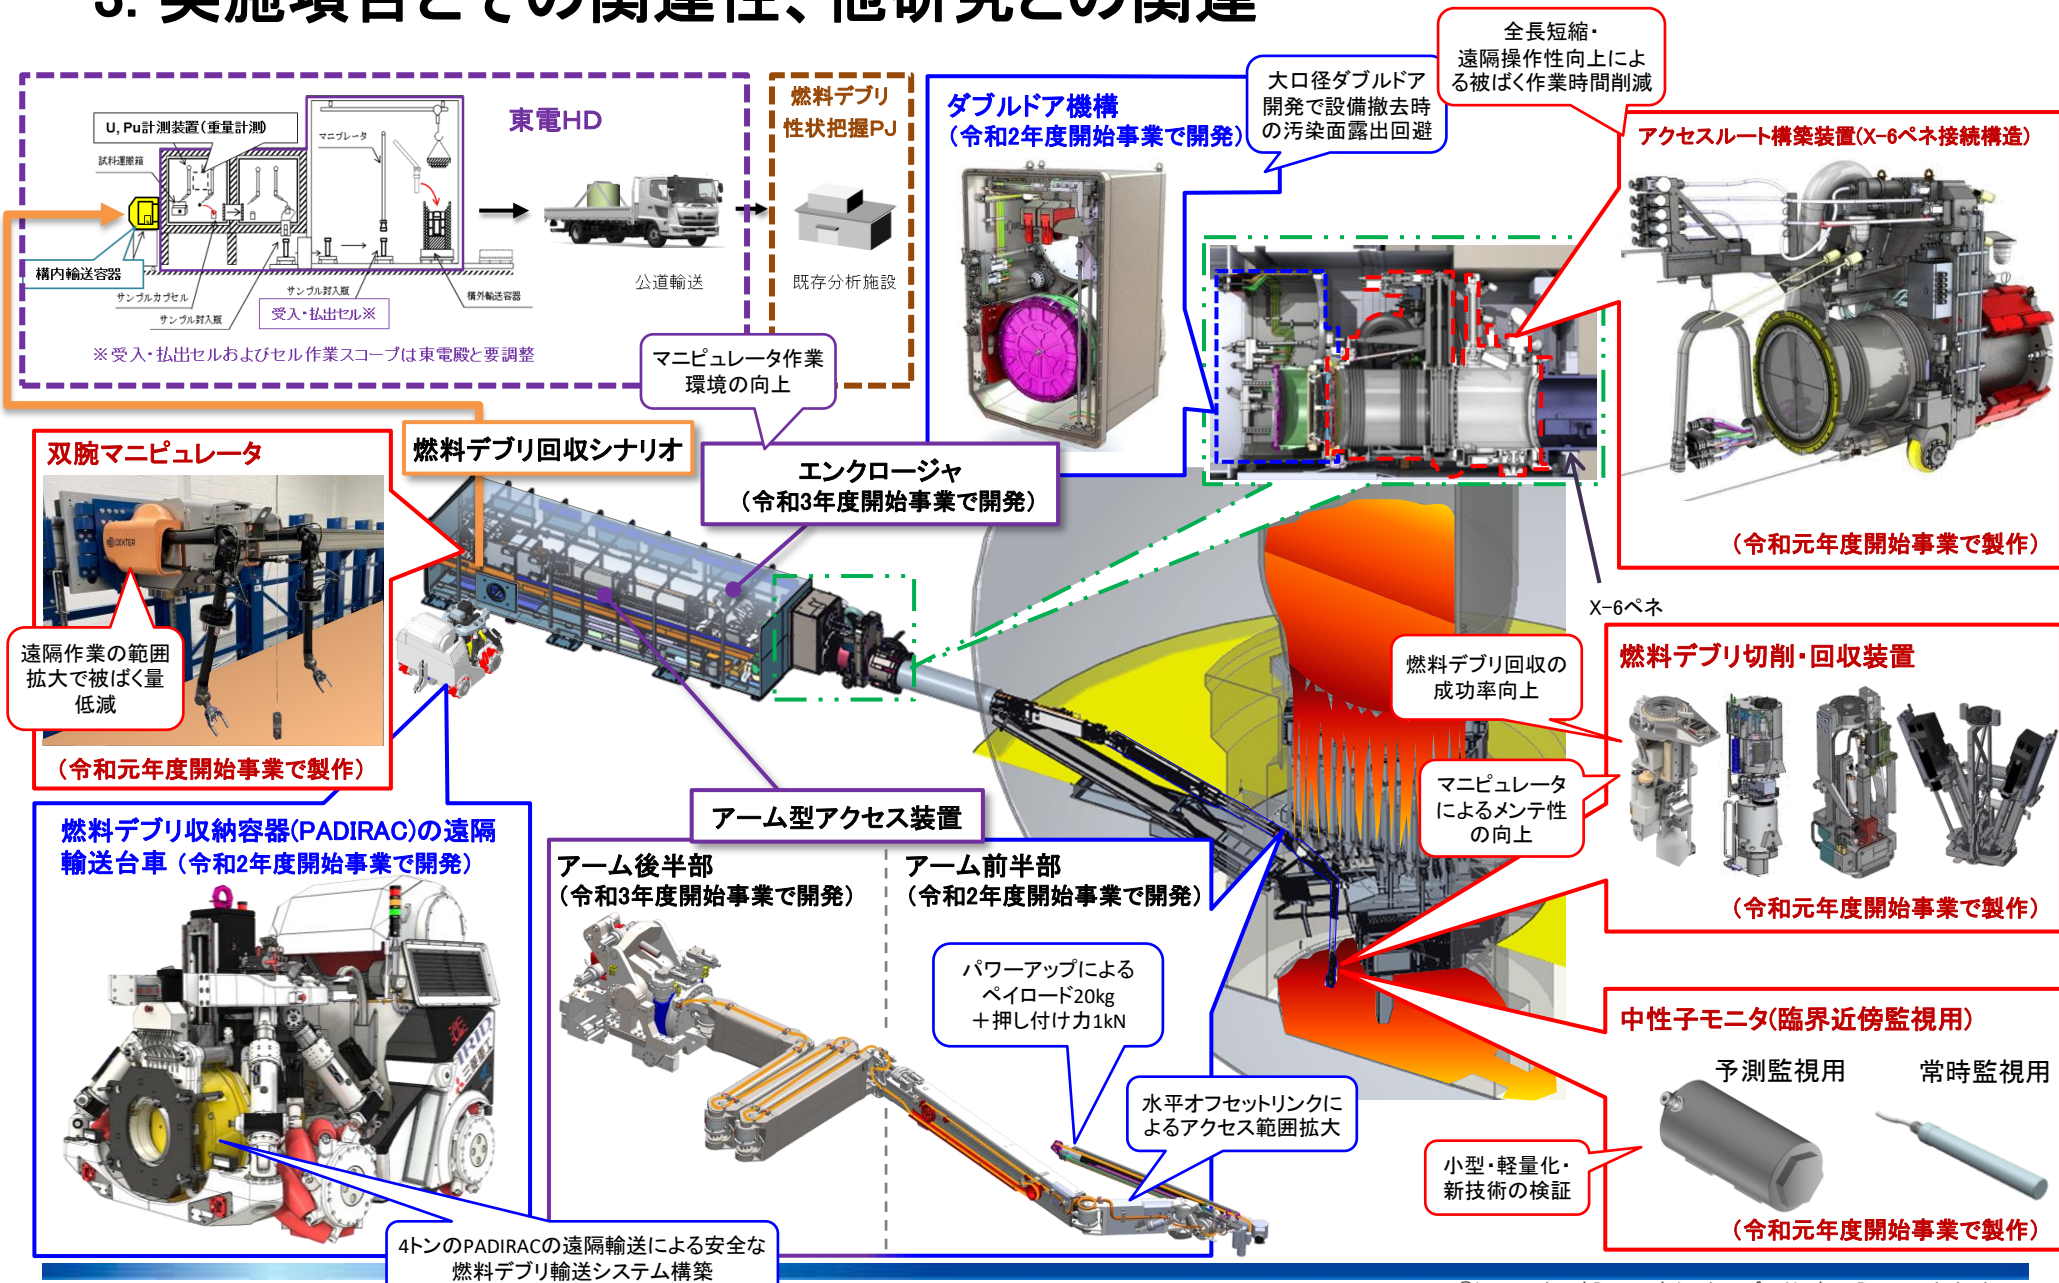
3. 実施項目としての関連性、他研究との関連

全長短縮・遠隔操作性向上による被ばく作業時間削減

大口径ダブルドア開発で設備撤去時の汚染面露出回避

U, Pu計測装置(重量計測)
試料搬出箱
マニプレータ
構内輸送容器
サンプルカプセル
サンプル封入瓶
サンプル封入瓶
構外輸送容器
受入・払出セル※
東電HD
公道輸送
燃料デブリ性状把握PJ
既存分析施設
※受入・払出セルおよびセル作業スコープは東電殿と要調整

ダブルドア機構
(令和2年度開始事業で開発)

アクセスルート構築装置(X-6ペネ接続構造)
(令和元年度開始事業で製作)

マニピュレータ作業環境の向上

双腕マニピュレータ
遠隔作業の範囲拡大で被ばく量低減
(令和元年度開始事業で製作)

燃料デブリ回収シナリオ

エンクロージャ
(令和3年度開始事業で開発)

X-6ペネ

燃料デブリ回収の成功率向上

燃料デブリ切削・回収装置

マニピュレータによるメンテ性の向上

(令和元年度開始事業で製作)

燃料デブリ収納容器(PADIRAC)の遠隔輸送台車(令和2年度開始事業で開発)

アーム型アクセス装置
アーム後半部
(令和3年度開始事業で開発)
アーム前半部
(令和2年度開始事業で開発)

パワーアップによるペイロード20kg+押し付け力1kN

水平オフセットリンクによるアクセス範囲拡大

中性子モニタ(臨界近傍監視用)
予測監視用
常時監視用
小型・軽量化・新技術の検証
(令和元年度開始事業で製作)

4トンのPADIRACの遠隔輸送による安全な燃料デブリ輸送システム構築